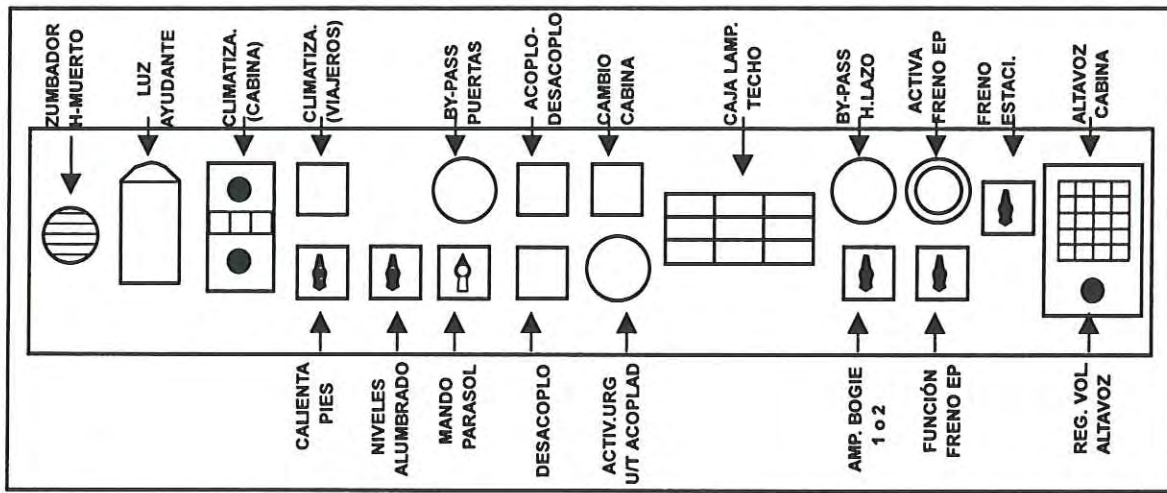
ZUMBADOR H-MUERTO

LUZ AYUDANTE

CLIMATIZA. (CABINA)

CLIMATIZA. (VIAJEROS)

BY-PASS PUERTAS

ACOPLO-DESACOPLO

CAMBIO CABINA

CAJA LAMP. TECHO

BY-PASS H.LAZO

ACTIVA FRENO EP

FRENO ESTACI.

ALTAVOZ CABINA

CALIENTA PIES

NIVELES ALUMBRADO

MANDO PARASOL

DESACOPLO

ACTIV.URG U/T ACOPLAD

AMP. BOGIE 1 o 2

FUNCIÓN FRENO EP

REG. VOL ALTAVOZ